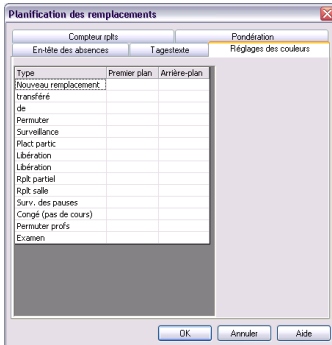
Planification des remplacements

Compteur rplts
Pondération
En-tête des absences
Tagestexte
Réglages des couleurs

| Type | Premier plan | Arrière-plan |
|---|---|---|
| Nouveau remplacement | | |
| transféré | | |
| de | | |
| Permuter | | |
| Surveillance | | |
| Plact partic | | |
| Libération | | |
| Libération | | |
| Rplt partiel | | |
| Rplt salle | | |
| Surv. des pauses | | |
| Congé (pas de cours) | | |
| Permuter profs | | |
| Examen | | |

OK
Annuler
Aide